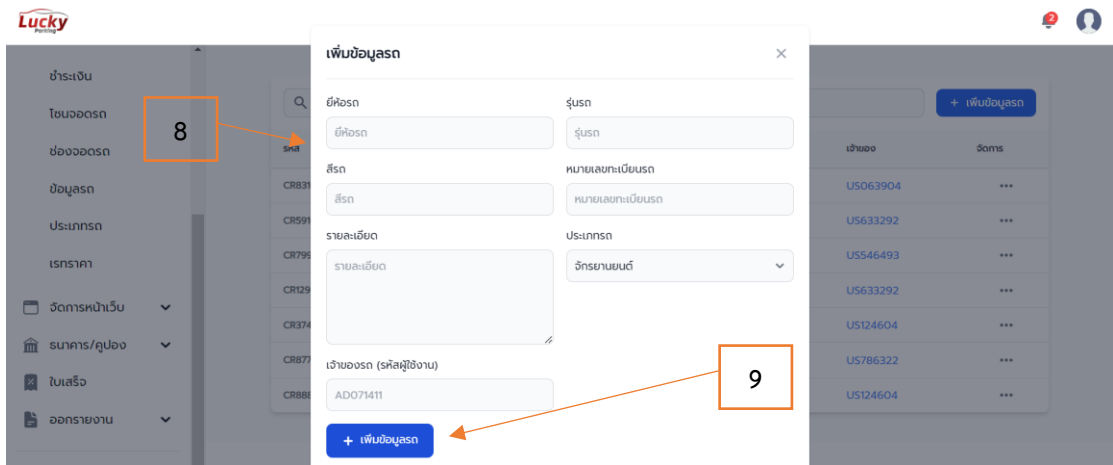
Lucky
Parking

2

ชำระเงิน
โซนจอดรถ
ช่องจอดรถ
ข้อมูลรถ
ประเภทรถ
เรทราคา
จัดการหน้าเว็บ
ธนาคาร/คูปอง
ใบเสร็จ
ออกรายงาน

8

รหัส
CR831
CR591
CR799
CR129
CR374
CR877
CR888

+ เพิ่มข้อมูลรถ

เจ้าของ
US063904
US633292
US546493
US633292
US124604
US786322
US124604

จัดการ

เพิ่มข้อมูลรถ
×

ยี่ห้อรถ
ยี่ห้อรถ
รุ่นรถ
รุ่นรถ
สีรถ
สีรถ
หมายเลขทะเบียนรถ
หมายเลขทะเบียนรถ
รายละเอียด
รายละเอียด
ประเภทรถ
จักรยานยนต์
เจ้าของรถ (รหัสผู้ใช้งาน)
AD071411

9

+ เพิ่มข้อมูลรถ